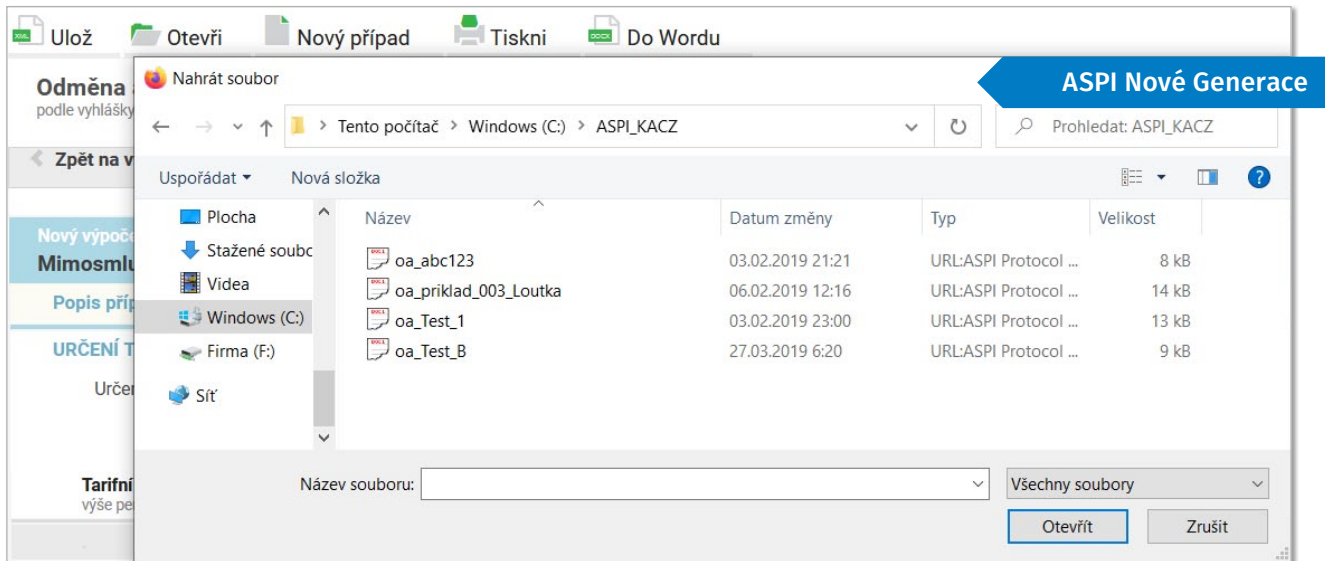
Ulož Otevři Nový případ Tiskni Do Wordu

Odměna
podle vyhlášky

Zpět na v

Nový výpoč
Mimosmlu

Popis příp

URČENÍ T

Urče

Tarifní
výše pe

Nahrát soubor

ASPI Nové Generace

Tento počítač > Windows (C:) > ASPI_KACZ

Prohledat: ASPI_KACZ

Uspořádat ▾ Nová složka

Plocha
Stažené soubo
Videa
Windows (C:)
Firma (F:)
Síť

| Název | Datum změny | Typ | Velikost |
|---|---|---|---|
| oa_abc123 | 03.02.2019 21:21 | URL:ASPI Protocol ... | 8 kB |
| oa_priklad_003_Loutka | 06.02.2019 12:16 | URL:ASPI Protocol ... | 14 kB |
| oa_Test_1 | 03.02.2019 23:00 | URL:ASPI Protocol ... | 13 kB |
| oa_Test_B | 27.03.2019 6:20 | URL:ASPI Protocol ... | 9 kB |

Název souboru:

Všechny soubory

Otevřít Zrušit